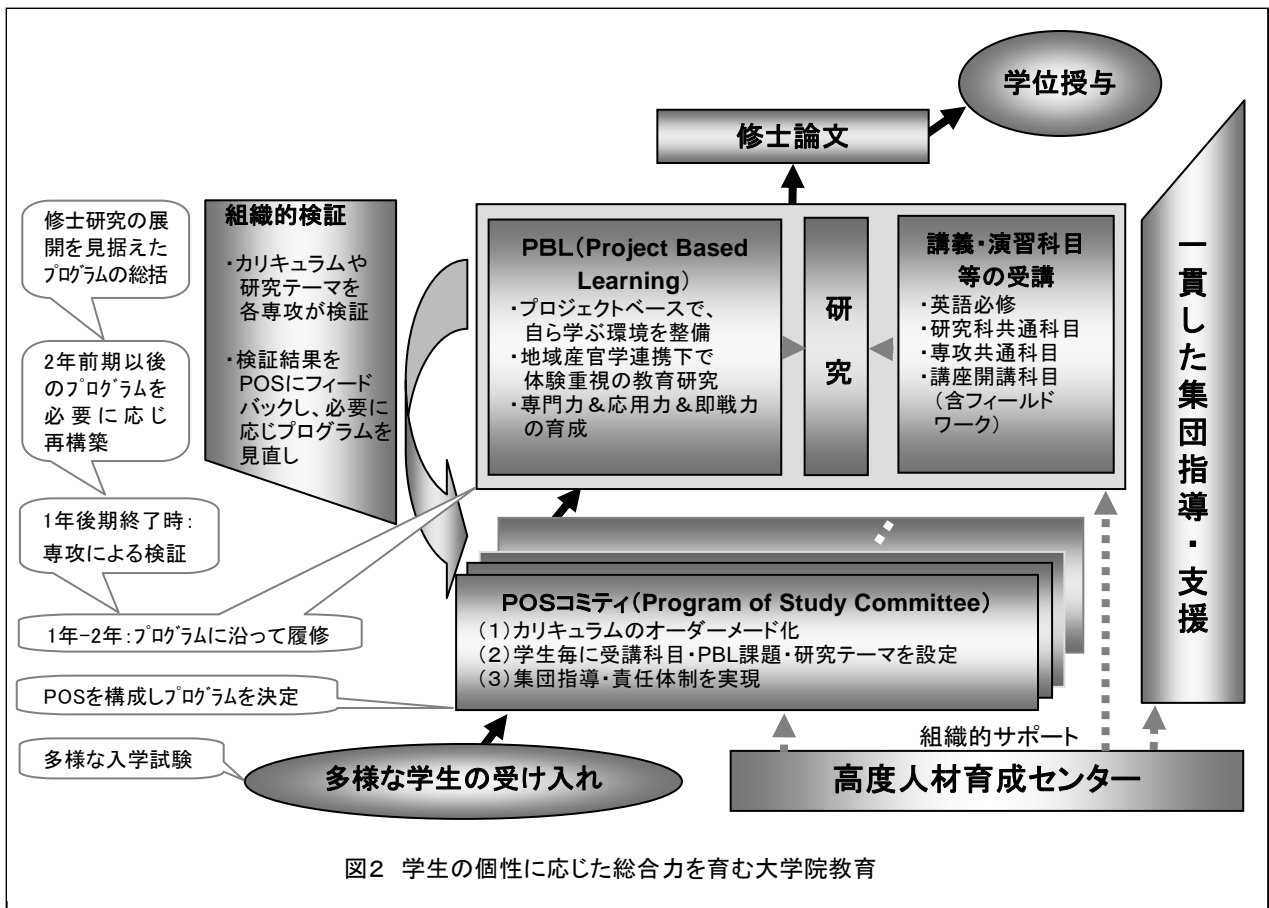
学位授与

修士論文

修士研究の展開を見据えたﾌﾟﾛｸﾞﾗﾑの総括

2年前期以後のﾌﾟﾛｸﾞﾗﾑを必要に応じ再構築

1年後期終了時:専攻による検証

1年−2年:ﾌﾟﾛｸﾞﾗﾑに沿って履修

POSを構成しﾌﾟﾛｸﾞﾗﾑを決定

多様な入学試験

組織的検証

・カリキュラムや研究テーマを各専攻が検証

・検証結果をPOSにフィードバックし、必要に応じプログラムを見直し

PBL(Project Based Learning)
・プロジェクトベースで、自ら学ぶ環境を整備
・地域産官学連携下で体験重視の教育研究
・専門力＆応用力＆即戦力の育成

研究

講義・演習科目等の受講
・英語必修
・研究科共通科目
・専攻共通科目
・講座開講科目（含フィールドワーク）

一貫した集団指導・支援

POSコミティ(Program of Study Committee)
(1)カリキュラムのオーダーメード化
(2)学生毎に受講科目・PBL課題・研究テーマを設定
(3)集団指導・責任体制を実現

組織的サポート

多様な学生の受け入れ

高度人材育成センター

図2 学生の個性に応じた総合力を育む大学院教育